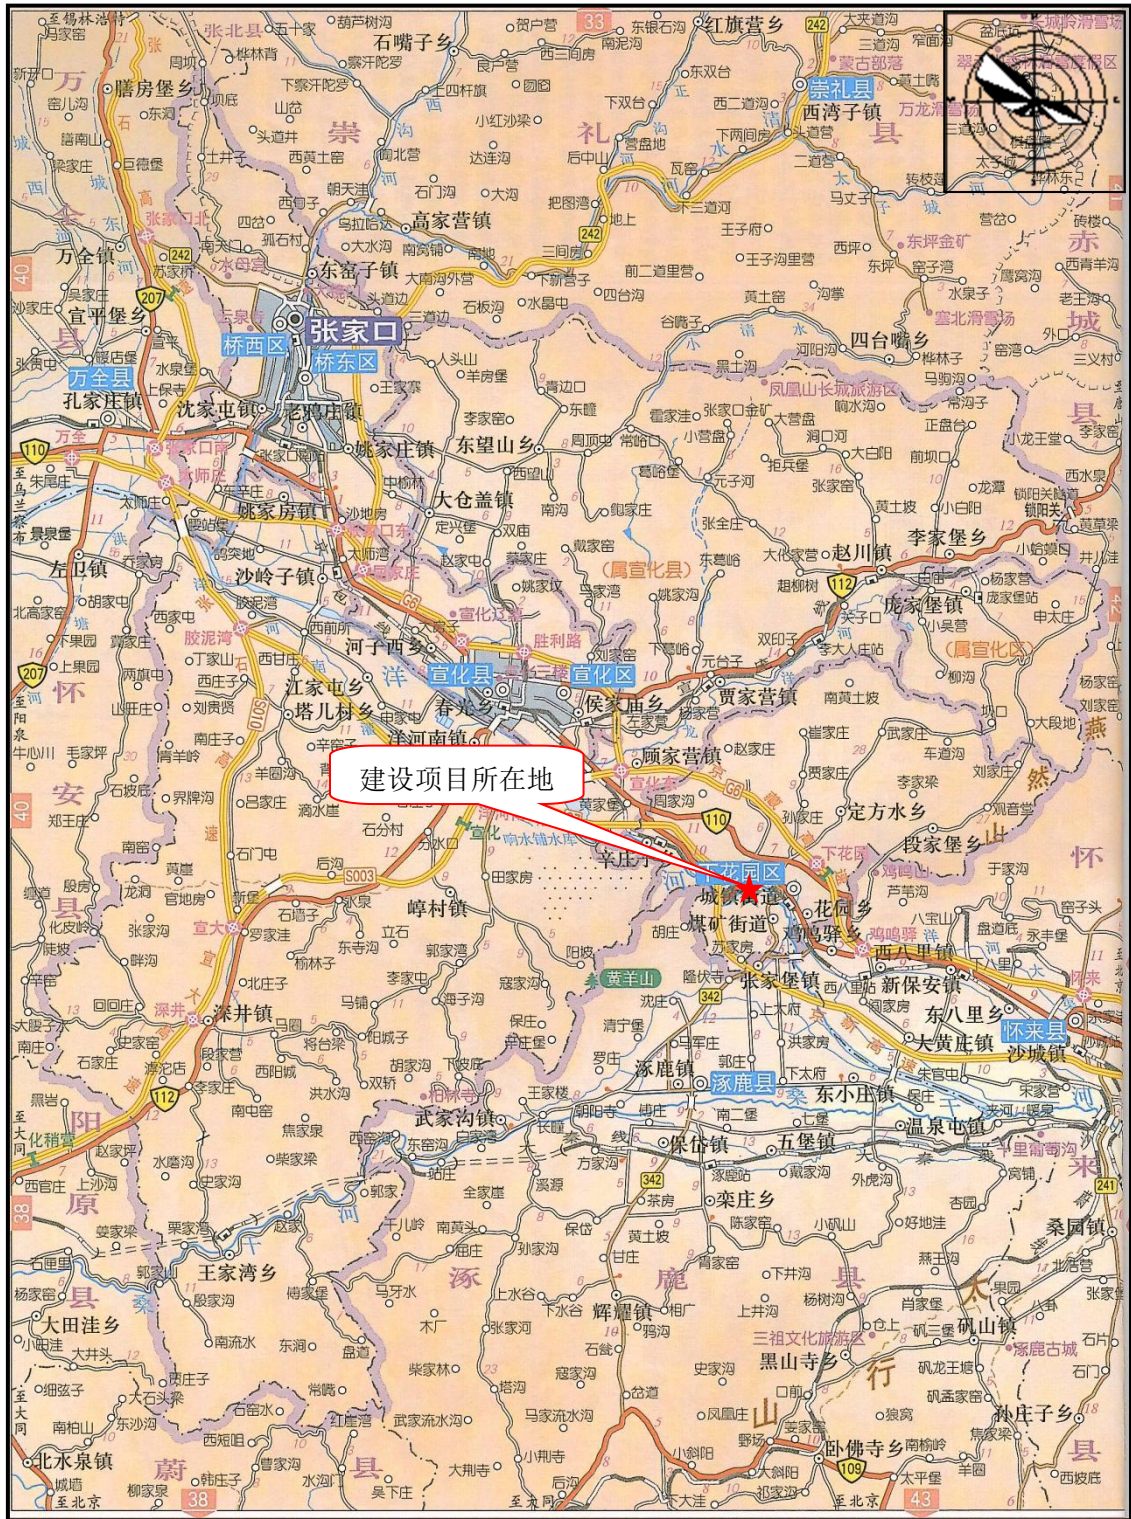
建设项目所在地

张家口
桥西区
桥东区
宣化县
宣化区
下花园区
涿鹿县
怀来县
崇礼县
万全县
万全
张北县
沙城镇
城镇街道
煤矿街道
花园乡
鸡鸣驿乡
西八里镇
新保安镇
东八里乡
大黄庄镇
东小庄镇
温泉屯镇
五堡镇
保岱镇
栾庄乡
涿鹿镇
张家堡镇
辉耀镇
黑山寺乡
矾山镇
孙庄子乡
卧佛寺乡
武家沟镇
王家湾乡
大田洼乡
北水泉镇
深井镇
峰村镇
沙岭子镇
姚家房镇
大仓盖镇
东望山乡
姚家庄镇
老鸦庄镇
沈家屯镇
孔家庄镇
宣平堡乡
万全镇
膳房堡乡
左卫镇
东窑子镇
高家营镇
石嘴子乡
红旗营乡
西湾子镇
四台嘴乡
赵川镇
李家堡乡
庞家堡镇
贾家营镇
侯家庙乡
顾家营镇
定方水乡
段家堡乡
河子西乡
江家屯乡
塔儿村乡
春光乡
洋河南镇
(属宣化县)
(属宣化区)
黄羊山
三祖文化旅游区
涿鹿古城
凤凰山长城旅游区
塞北滑雪场
万龙滑雪场
东坪金矿
蒙古部落
至北京
至大同
怀
安
县
阳
原
蔚
涿
鹿
太
行
山
崇
礼
赤
城
来
然
山
宣大
G6
S003
S010
110
112
207
242
342
109
241
33
38
40
43